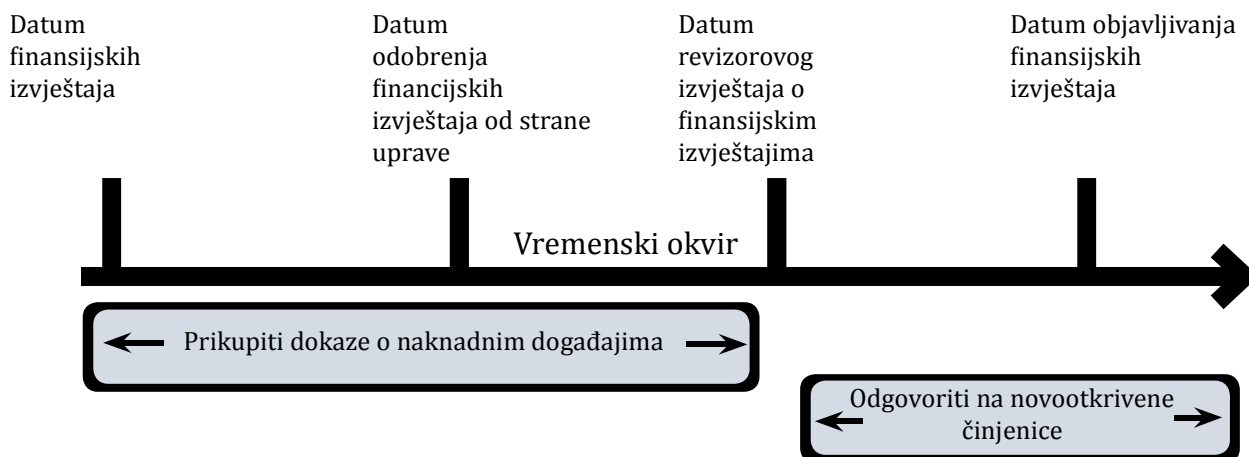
Datum finansijskih izvještaja

Datum odobrenja financijskih izvještaja od strane uprave

Datum revizorovog izvještaja o finansijskim izvještajima

Datum objavljivanja finansijskih izvještaja

Vremenski okvir

Prikupiti dokaze o naknadnim događajima

Odgovoriti na novootkrivene činjenice